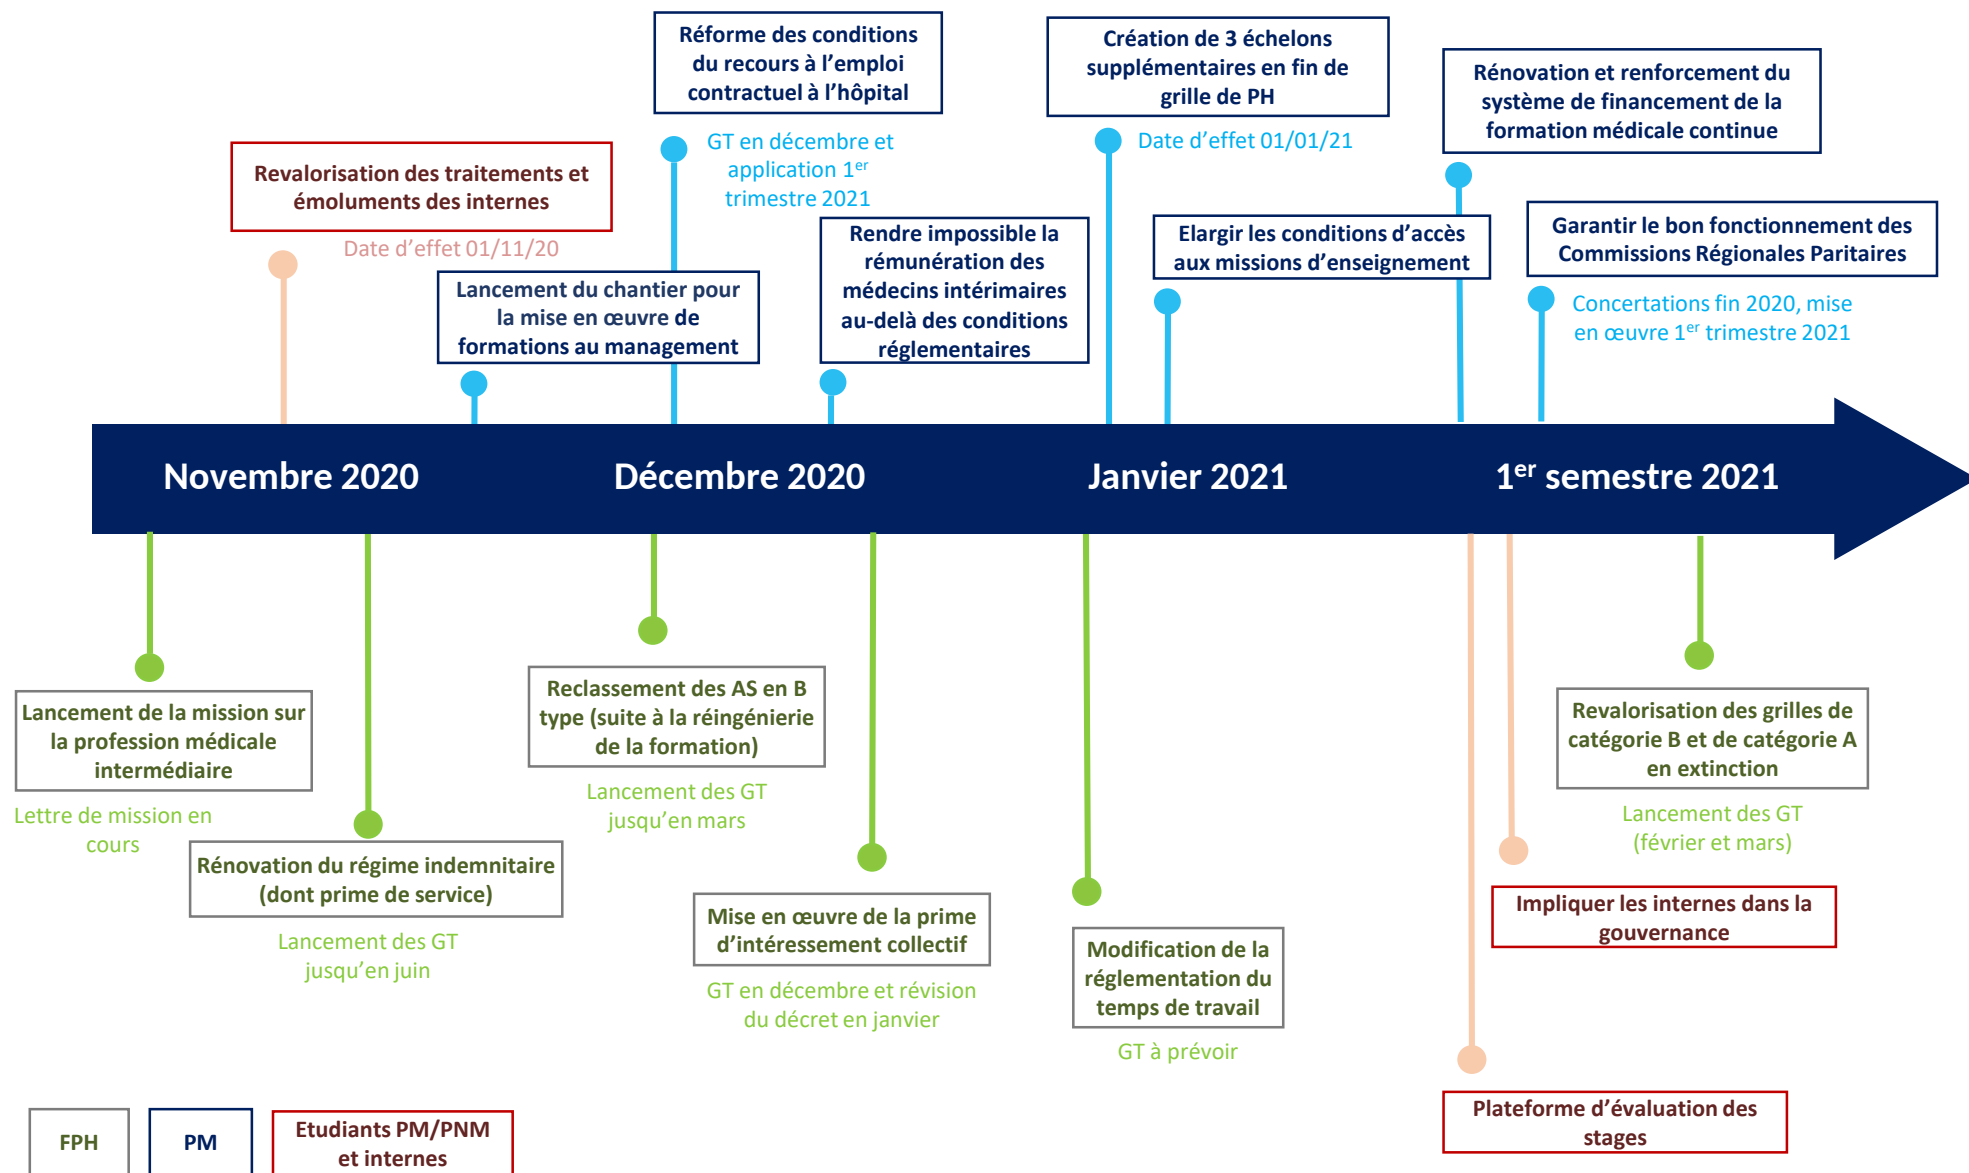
Réforme des conditions du recours à l'emploi contractuel à l'hôpital

GT en décembre et application 1$^{er}$ trimestre 2021

Création de 3 échelons supplémentaires en fin de grille de PH

Date d'effet 01/01/21

Rénovation et renforcement du système de financement de la formation médicale continue

Revalorisation des traitements et émoluments des internes

Date d'effet 01/11/20

Rendre impossible la rémunération des médecins intérimaires au-delà des conditions réglementaires

Elargir les conditions d'accès aux missions d'enseignement

Garantir le bon fonctionnement des Commissions Régionales Paritaires

Concertations fin 2020, mise en œuvre 1$^{er}$ trimestre 2021

Lancement du chantier pour la mise en œuvre de formations au management

Novembre 2020

Décembre 2020

Janvier 2021

1$^{er}$ semestre 2021

Lancement de la mission sur la profession médicale intermédiaire

Lettre de mission en cours

Rénovation du régime indemnitaire (dont prime de service)

Lancement des GT jusqu'en juin

Reclassement des AS en B type (suite à la réingénierie de la formation)

Lancement des GT jusqu'en mars

Mise en œuvre de la prime d'intéressement collectif

GT en décembre et révision du décret en janvier

Modification de la réglementation du temps de travail

GT à prévoir

Revalorisation des grilles de catégorie B et de catégorie A en extinction

Lancement des GT (février et mars)

Impliquer les internes dans la gouvernance

Plateforme d'évaluation des stages

FPH

PM

Etudiants PM/PNM et internes